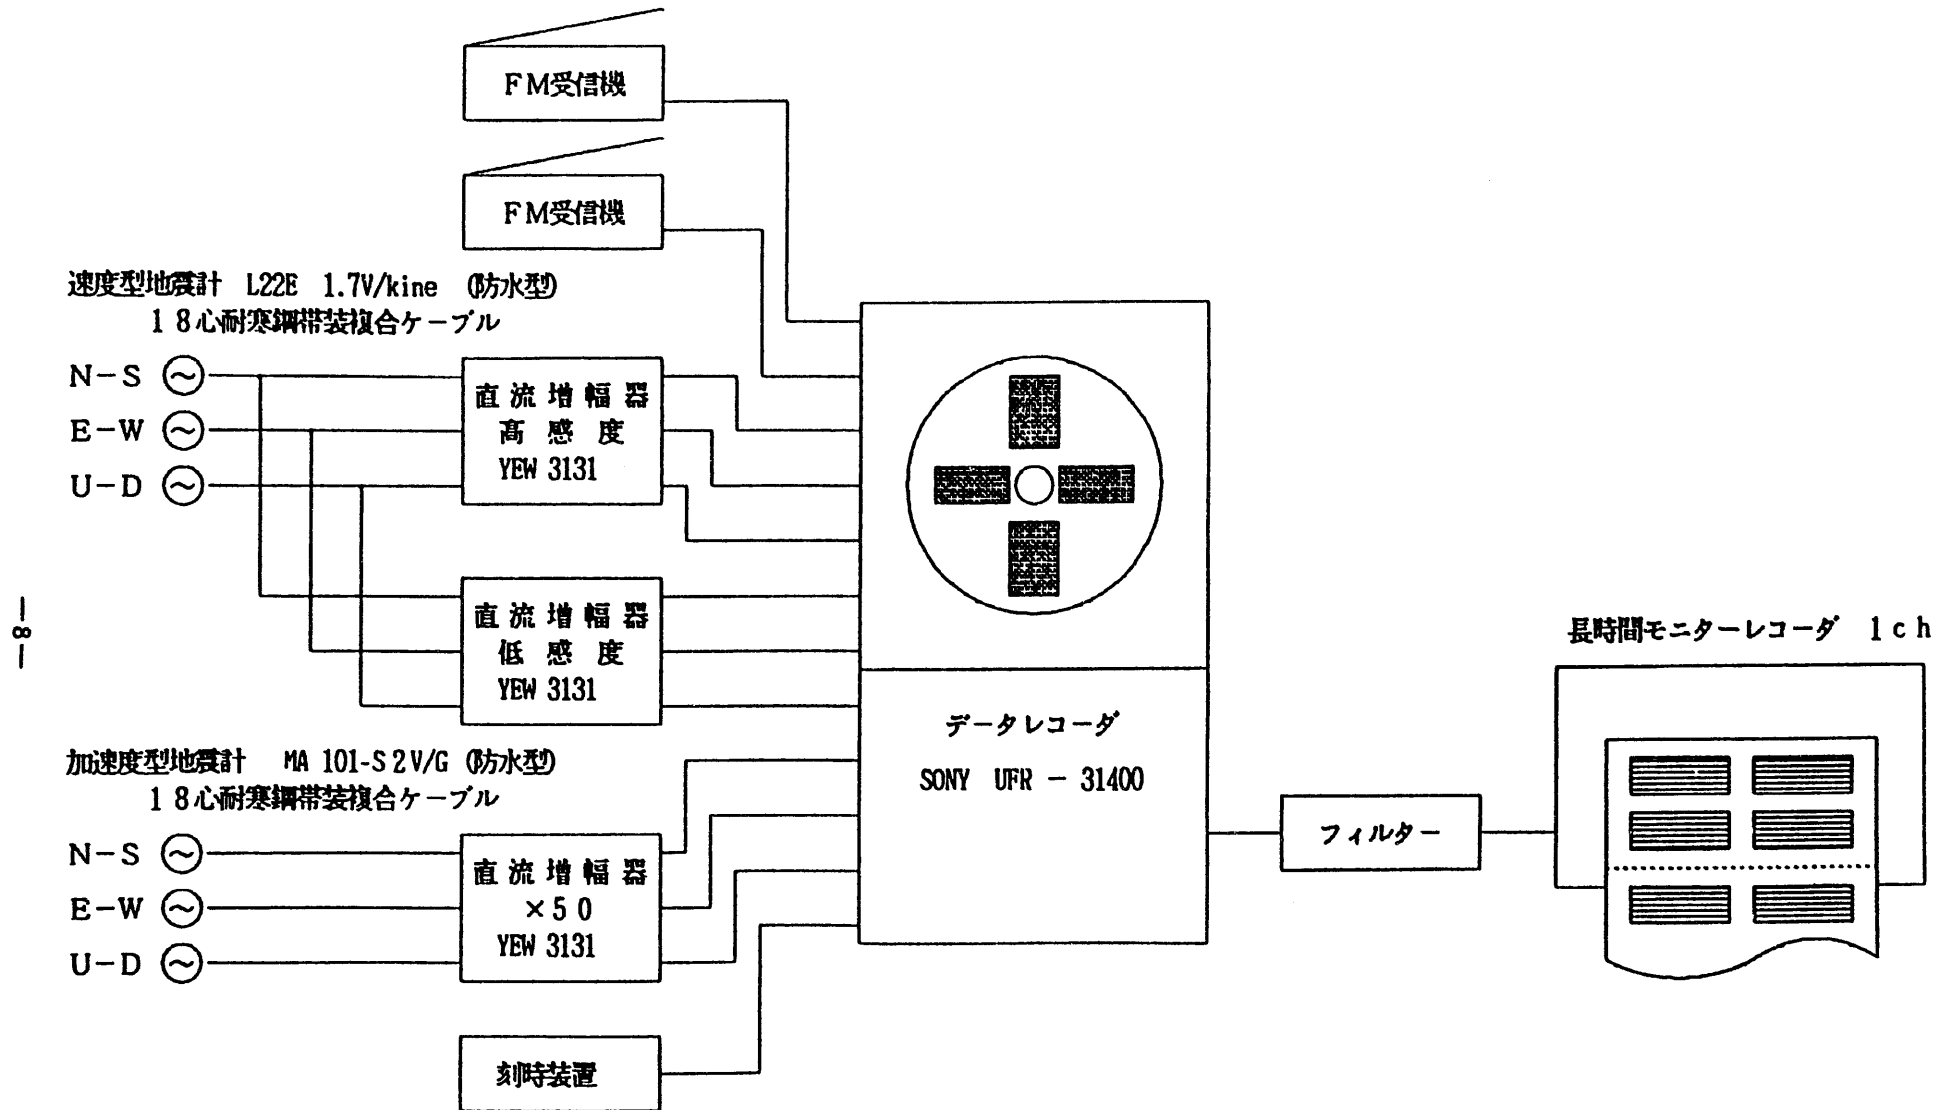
FM受信機

FM受信機

速度型地震計 L22E 1.7V/kine (防水型)
18心耐寒鋼帯装複合ケーブル

N-S
E-W
U-D

直流増幅器
高感度
YEW 3131

直流増幅器
低感度
YEW 3131

加速度型地震計 MA 101-S 2V/G (防水型)
18心耐寒鋼帯装複合ケーブル

N-S
E-W
U-D

直流増幅器
×50
YEW 3131

刻時装置

データレコーダ
SONY UFR - 31400

フィルター

長時間モニターレコーダ 1ch

-8-